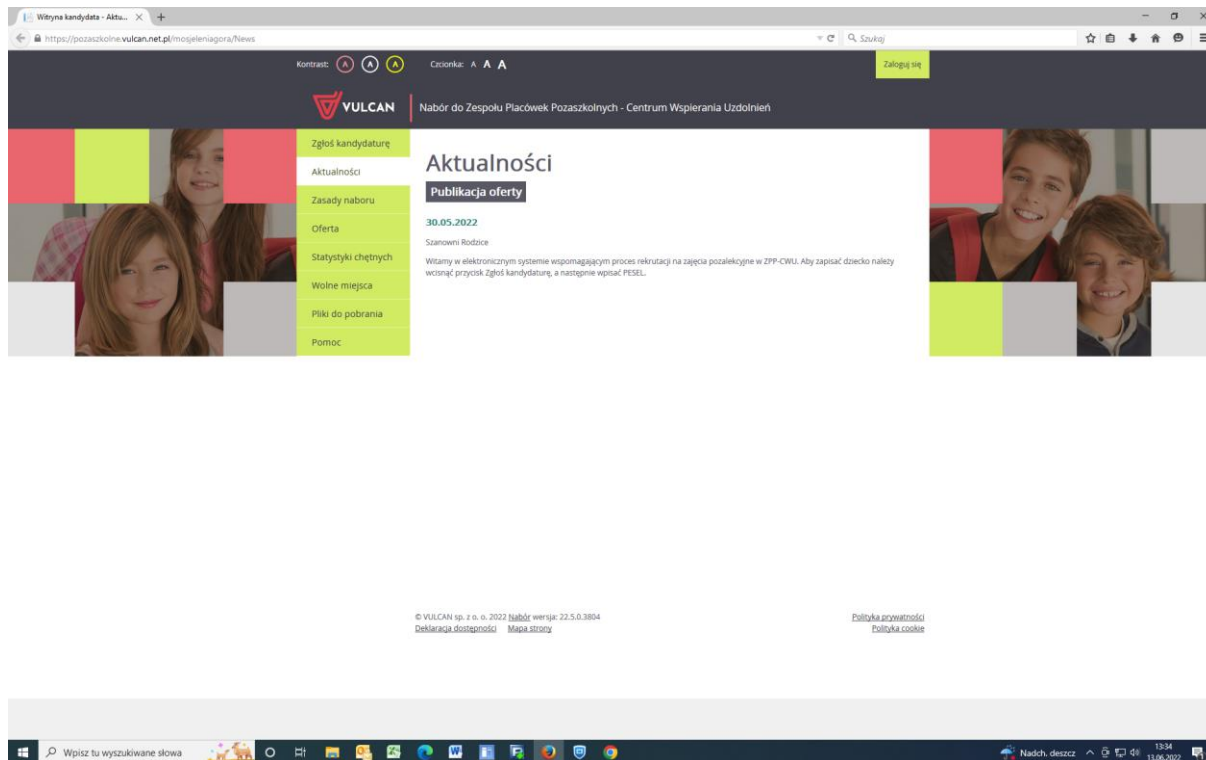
Witryna kandydata - Aktu... × +

https://pozaszkolne.vulcan.net.pl/mosjeleniagora/News

Szukaj

Kontrast: A A A Czcionka: A A A

Zaloguj się

VULCAN Nabór do Zespołu Placówek Pozaszkolnych - Centrum Wspierania Uzdolnień

Zgłoś kandydaturę
Aktualności
Zasady naboru
Oferta
Statystyki chętnych
Wolne miejsca
Pliki do pobrania
Pomoc

Aktualności

Publikacja oferty

30.05.2022

Szanowni Rodzice

Witamy w elektronicznym systemie wspomagającym proces rekrutacji na zajęcia pozalekcyjne w ZPP-CWU. Aby zapisać dziecko należy wcisnąć przycisk Zgłoś kandydaturę, a następnie wpisać PESEL.

© VULCAN sp. z o. o. 2022 Nabór wersja: 22.5.0.3804
Deklaracja dostępności Mapa strony

Polityka prywatności
Polityka cookie

Wpisz tu wyszukiwane słowa

Nadch. deszcz 13:34 13.06.2022